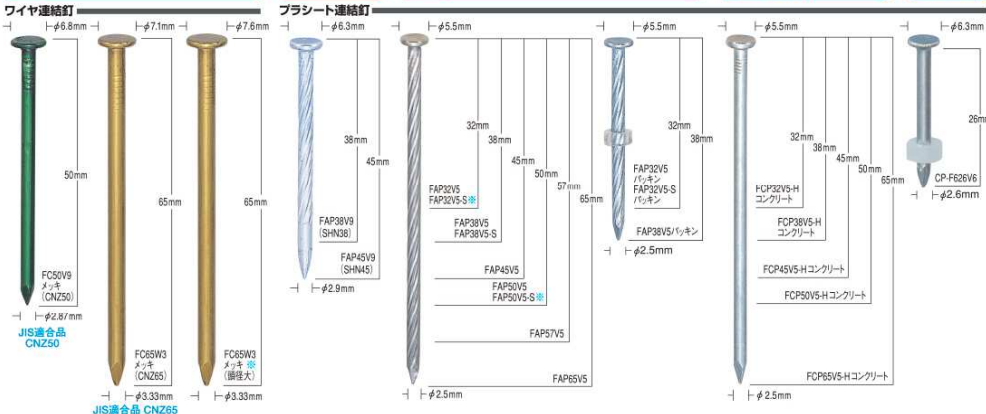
ワイヤ連結釘

$\phi$6.8mm
50mm
FC50V9
メッキ
(CNZ50)
$\phi$2.87mm
JIS適合品
CNZ50

$\phi$7.1mm
65mm
FC65W3
メッキ
(CNZ65)
$\phi$3.33mm
JIS適合品 CNZ65

$\phi$7.6mm
65mm
FC65W3
メッキ ※
(頭径大)
$\phi$3.33mm

プラシート連結釘

$\phi$6.3mm
38mm
45mm
FAP38V9
(SHN38)
FAP45V9
(SHN45)
$\phi$2.9mm

$\phi$5.5mm
32mm
38mm
45mm
50mm
57mm
65mm
FAP32V5
FAP32V5-S※
FAP38V5
FAP38V5-S
FAP45V5
FAP50V5
FAP50V5-S※
FAP57V5
FAP65V5
$\phi$2.5mm

$\phi$5.5mm
32mm
38mm
FAP32V5
パッキン
FAP32V5-S
パッキン
FAP38V5パッキン
$\phi$2.5mm

$\phi$5.5mm
32mm
38mm
45mm
50mm
65mm
FCP32V5-H
コンクリート
FCP38V5-H
コンクリート
FCP45V5-Hコンクリート
FCP50V5-Hコンクリート
FCP65V5-Hコンクリート
$\phi$2.5mm

$\phi$6.3mm
26mm
CP-F626V6
$\phi$2.6mm